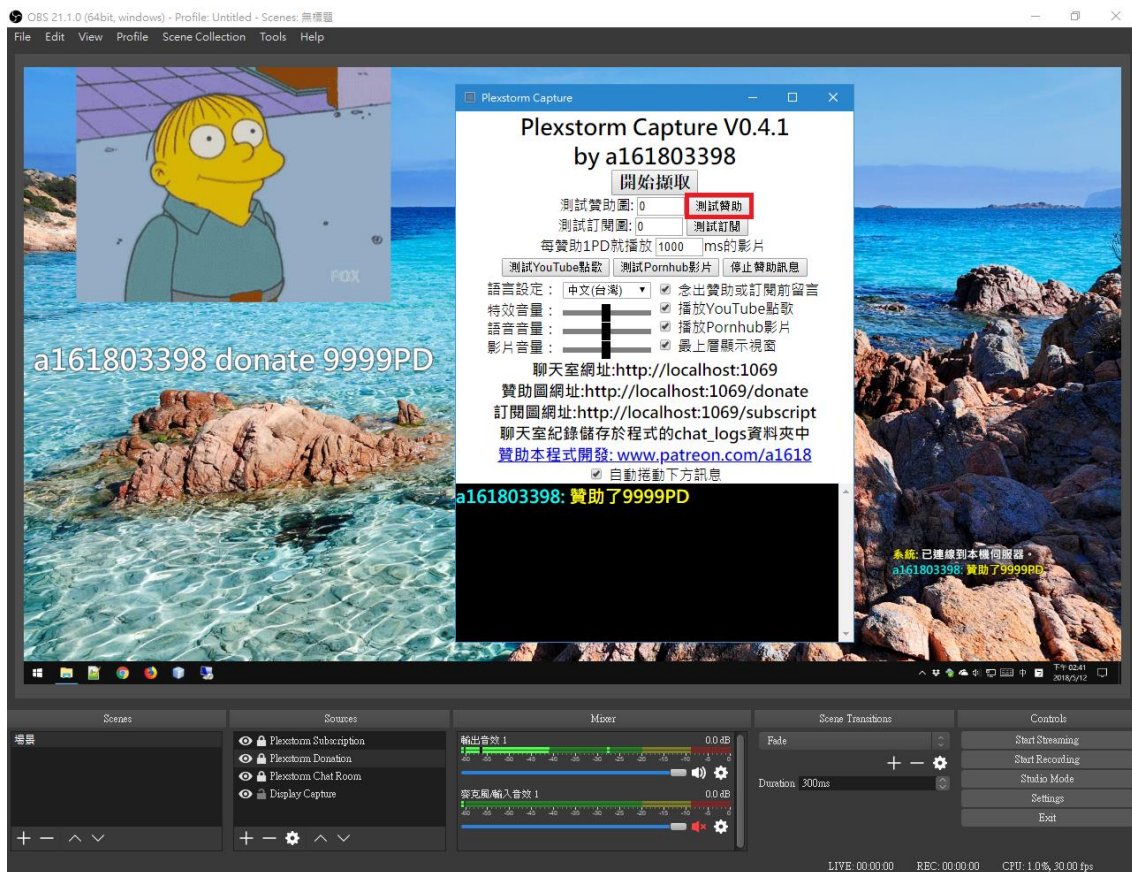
OBS 21.1.0 (64bit, windows) - Profile: Untitled - Scenes: 無標題

File Edit View Profile Scene Collection Tools Help

FOX

a161803398 donate 9999PD

Plexstorm Capture

Plexstorm Capture V0.4.1
by a161803398

開始擷取

測試贊助圖: 0 測試贊助
測試訂閱圖: 0 測試訂閱
每贊助1PD就播放 1000 ms的影片
測試YouTube點歌 測試Pornhub影片 停止贊助訊息

語言設定： 中文(台灣) ☑ 念出贊助或訂閱前留言
特效音量： ☑ 播放YouTube點歌
語音音量： ☑ 播放Pornhub影片
影片音量： ☑ 最上層顯示視窗

聊天室網址:http://localhost:1069
贊助圖網址:http://localhost:1069/donate
訂閱圖網址:http://localhost:1069/subscript
聊天室紀錄儲存於程式的chat_logs資料夾中
贊助本程式開發: www.patreon.com/a1618
☑ 自動捲動下方訊息

a161803398: 贊助了9999PD

系統: 已連線到本機伺服器。
a161803398: 贊助了9999PD

下午 02:41
2018/5/12

Scenes
場景

Sources
Plexstorm Subscription
Plexstorm Donation
Plexstorm Chat Room
Display Capture

Mixer
輸出音效 1 0.0 dB
麥克風/輸入音效 1 0.0 dB

Scene Transitions
Fade
Duration 300ms

Controls
Start Streaming
Start Recording
Studio Mode
Settings
Exit

LIVE: 00:00:00 REC: 00:00:00 CPU: 1.0%, 30.00 fps